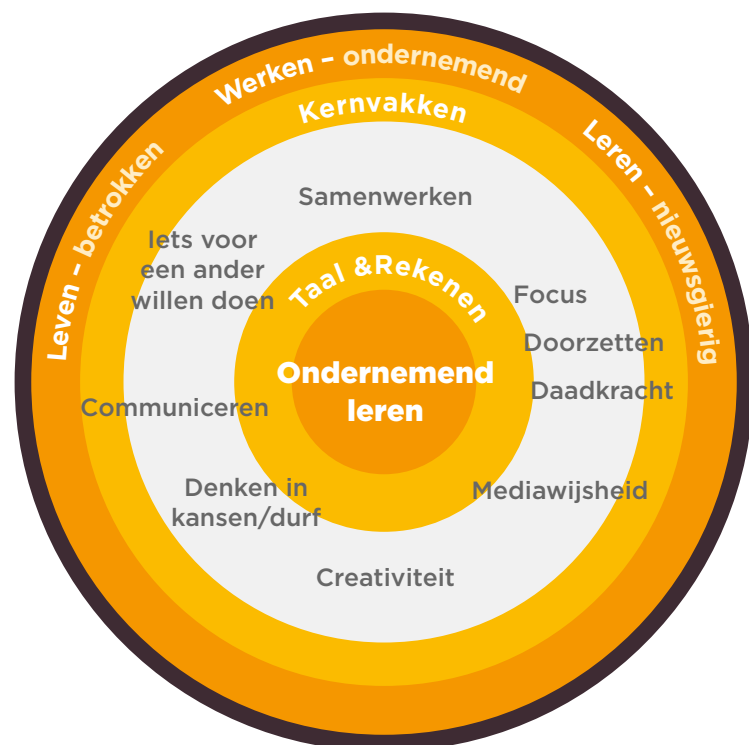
Werken – ondernemend

Leven – betrokken

Leren – nieuwsgierig

Kernvakken

Samenwerken

Iets voor een ander willen doen

Focus

Doorzetten

Daadkracht

Communiceren

Mediawijsheid

Denken in kansen/durf

Creativiteit

Taal &Rekenen

Ondernemend leren